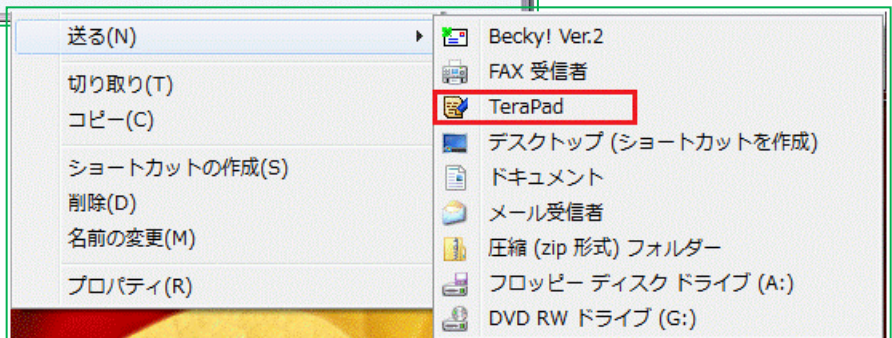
送る(N)

切り取り(T)
コピー(C)

ショートカットの作成(S)
削除(D)
名前の変更(M)

プロパティ(R)

Becky! Ver.2
FAX 受信者
TeraPad
デスクトップ (ショートカットを作成)
ドキュメント
メール受信者
圧縮 (zip 形式) フォルダー
フロッピー ディスク ドライブ (A:)
DVD RW ドライブ (G:)